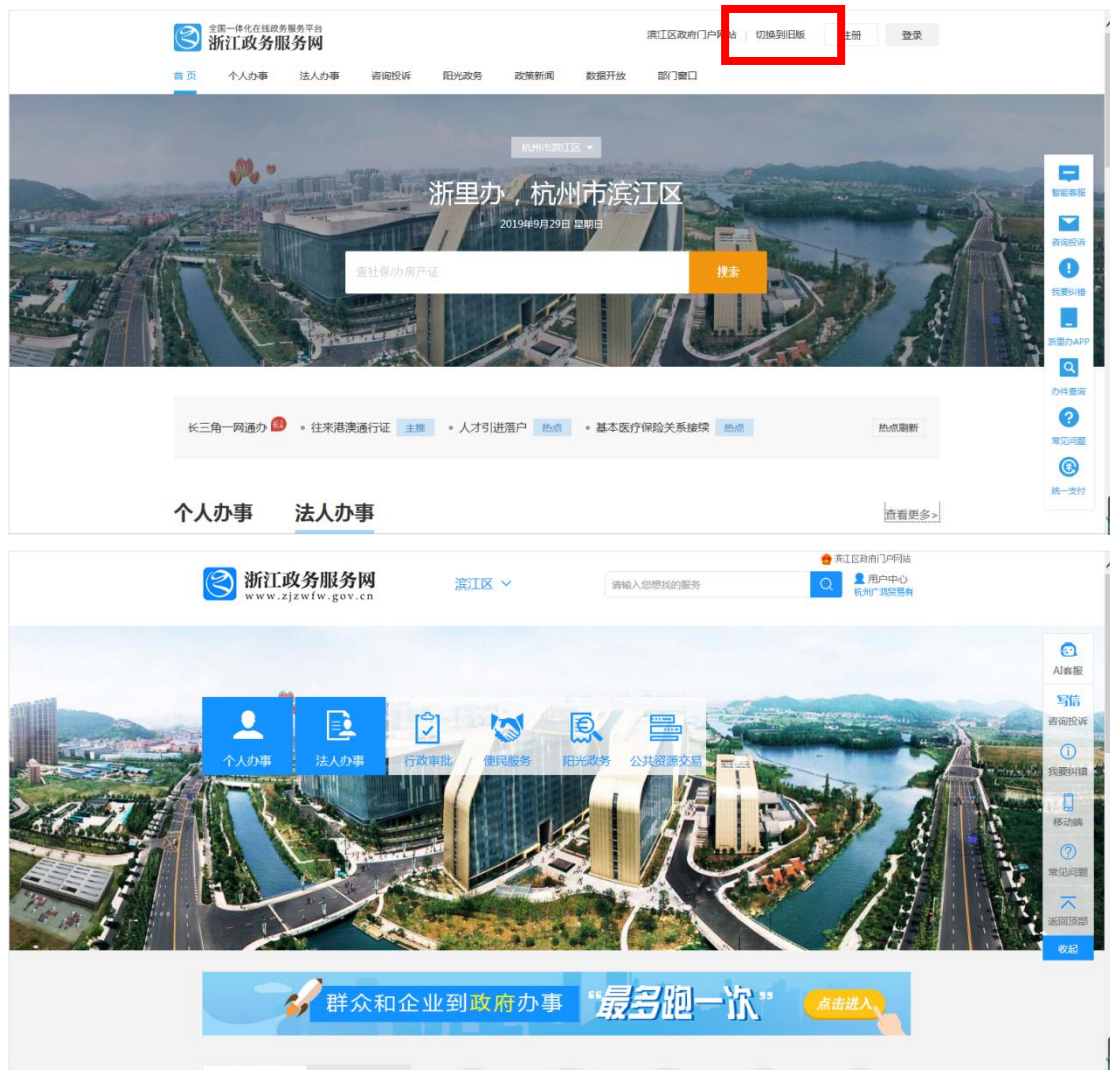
全国一体化在线政务服务平台
浙江政务服务网

滨江区政府门户网站 | 切换到旧版 注册 登录

首页 个人办事 法人办事 咨询投诉 阳光政务 政策新闻 数据开放 部门窗口

杭州市滨江区

浙里办，杭州市滨江区

2019年9月29日 星期日

查社保/办房产证

搜索

智能客服
咨询投诉
我要纠错
浙里办APP
办件查询
常见问题
统一支付

长三角一网通办 • 往来港澳通行证 主推 • 人才引进落户 热点 • 基本医疗保险关系接续 热点 热点刷新

个人办事 法人办事

查看更多>

浙江政务服务网
www.zjzwfw.gov.cn

滨江区

滨江区政府门户网站

请输入您想找的服务

用户中心
杭州广鸿贸易有

AI客服
写信
咨询投诉
我要纠错
移动端
常见问题
返回顶部
收起

个人办事 法人办事 行政审批 便民服务 阳光政务 公共资源交易

群众和企业到政府办事 “最多跑一次” 点击进入